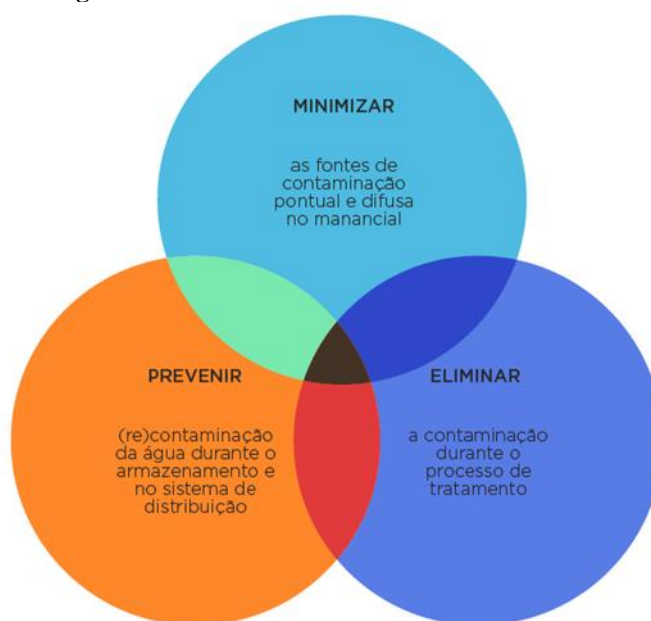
MINIMIZAR

as fontes de contaminação pontual e difusa no manancial

PREVENIR

(re)contaminação da água durante o armazenamento e no sistema de distribuição

ELIMINAR

a contaminação durante o processo de tratamento